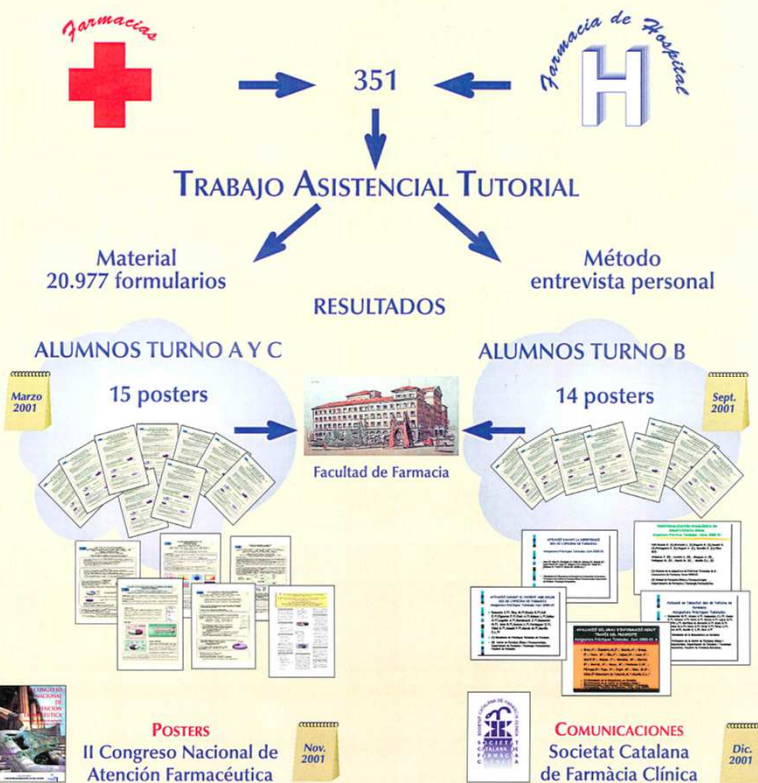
Farmacias

Farmacia de Hospital

H

351

TRABAJO ASISTENCIAL TUTORIAL

Material
20.977 formularios

Método
entrevista personal

RESULTADOS

ALUMNOS TURNO A Y C

15 posters

Marzo 2001

ALUMNOS TURNO B

14 posters

Sept. 2001

Facultad de Farmacia

POSTERS
II Congreso Nacional de Atención Farmacéutica

Nov. 2001

COMUNICACIONES
Societat Catalana de Farmàcia Clínica

Dic. 2001